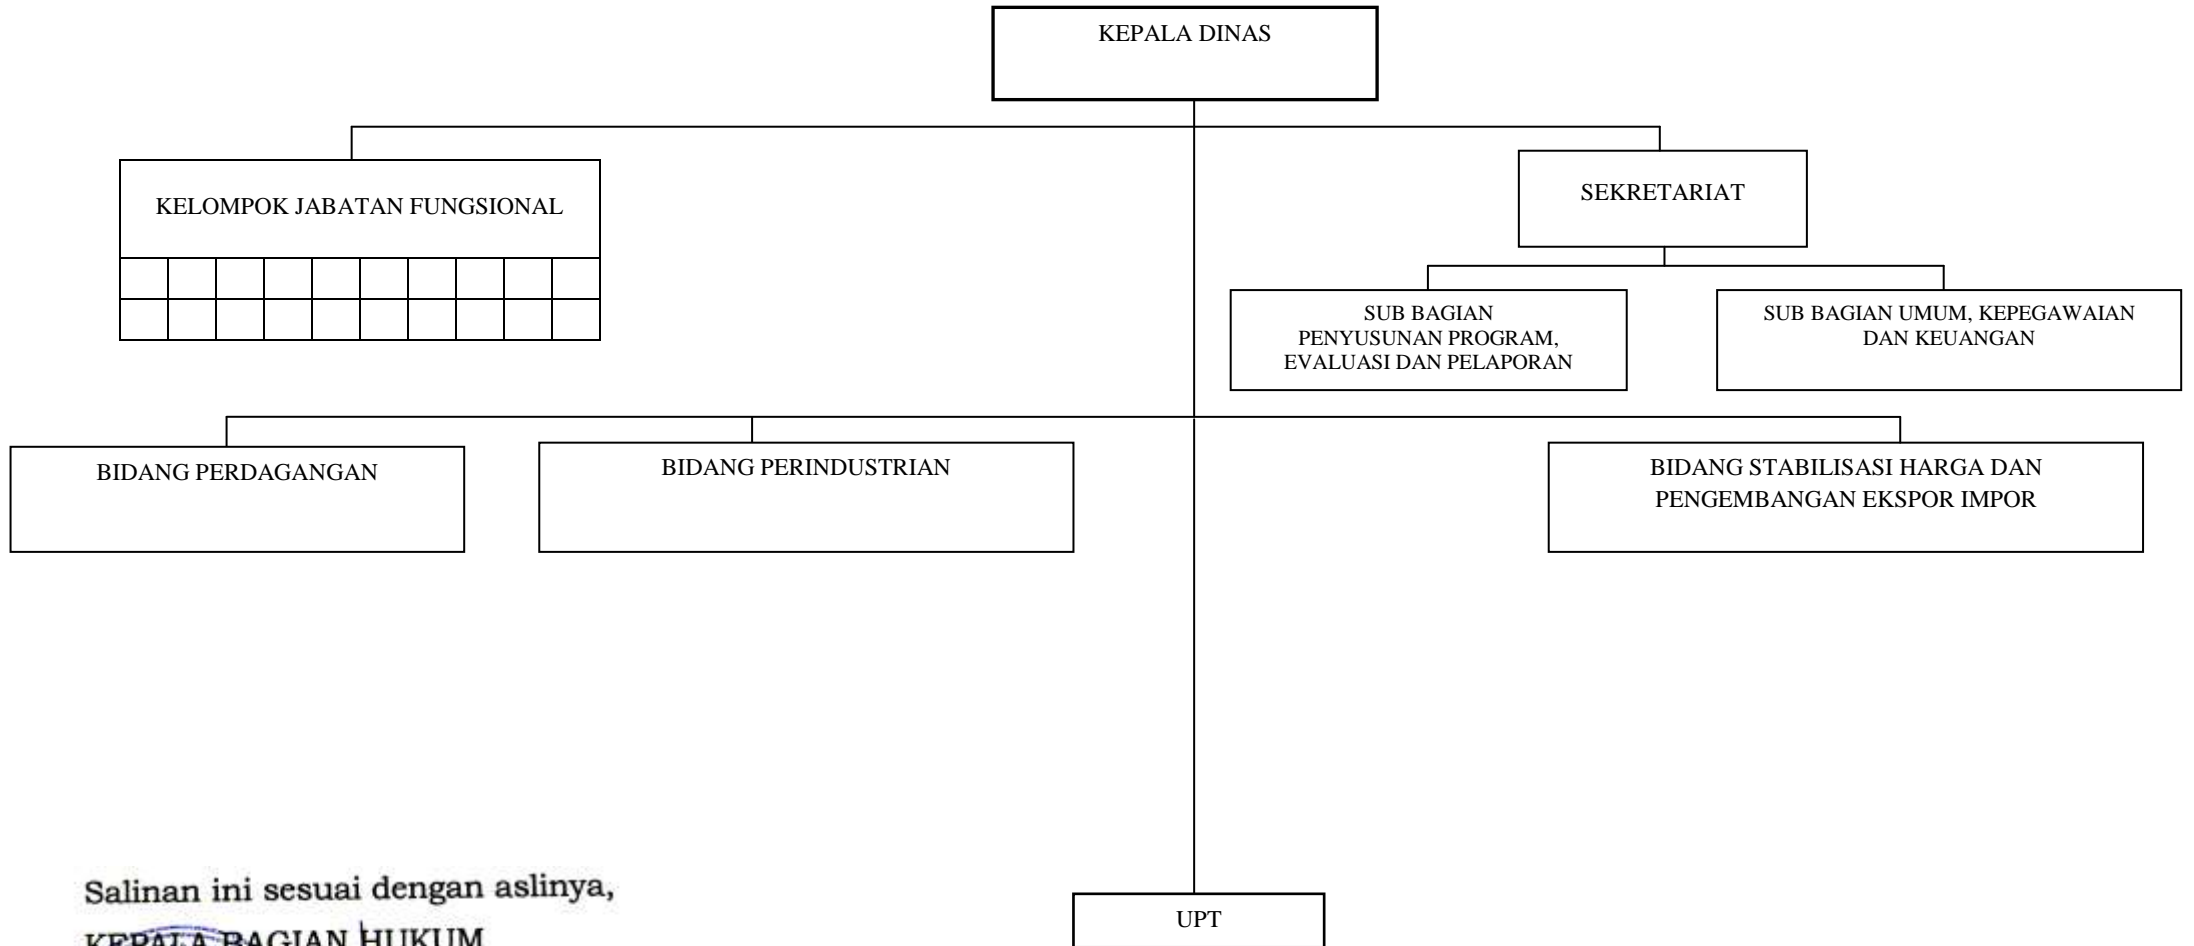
KEPALA DINAS

KELOMPOK JABATAN FUNGSIONAL

SEKRETARIAT

SUB BAGIAN PENYUSUNAN PROGRAM, EVALUASI DAN PELAPORAN

SUB BAGIAN UMUM, KEPEGAWAIAN DAN KEUANGAN

BIDANG PERDAGANGAN

BIDANG PERINDUSTRIAN

BIDANG STABILISASI HARGA DAN PENGEMBANGAN EKSPOR IMPOR

UPT

Salinan ini sesuai dengan aslinya,
KEPALA BAGIAN HUKUM